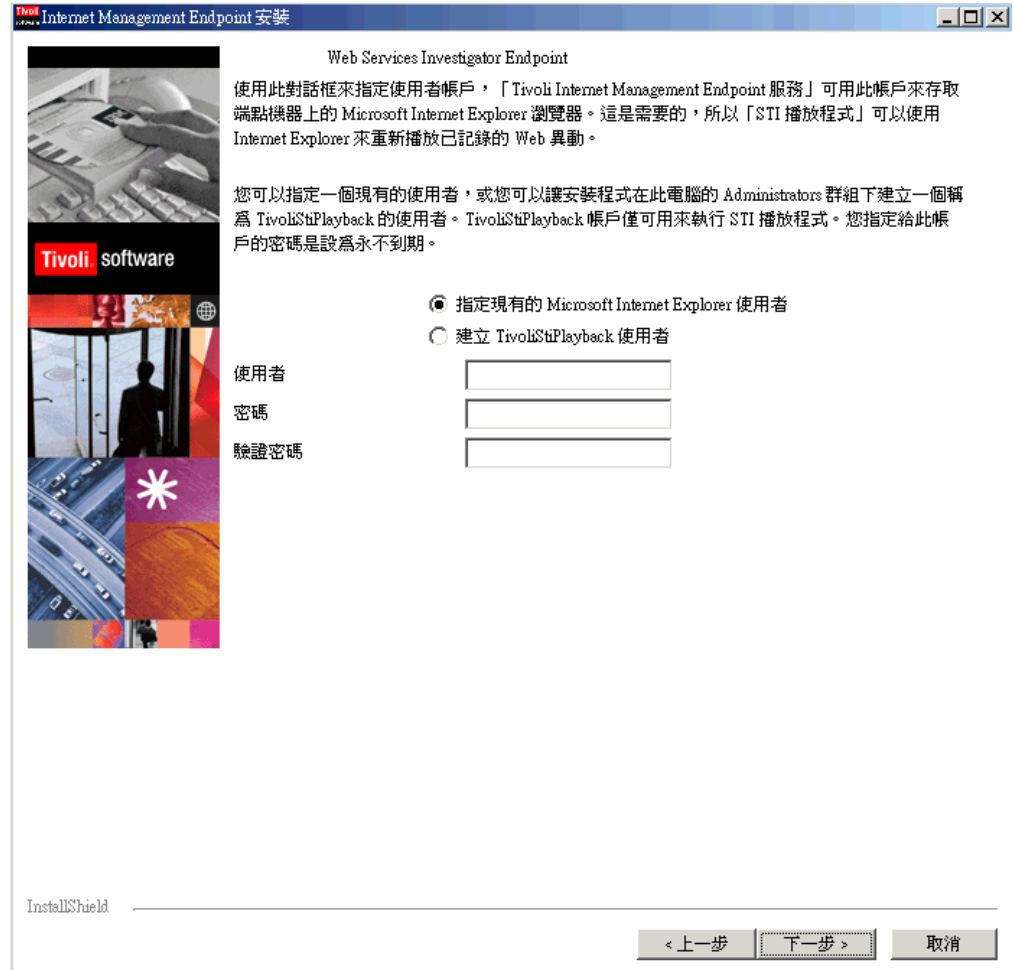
Internet Management Endpoint 安裝

Web Services Investigator Endpoint

使用此對話框來指定使用者帳戶，「Tivoli Internet Management Endpoint 服務」可用此帳戶來存取端點機器上的 Microsoft Internet Explorer 瀏覽器。這是需要的，所以「STI 播放程式」可以使用 Internet Explorer 來重新播放已記錄的 Web 異動。

您可以指定一個現有的使用者，或您可以讓安裝程式在此電腦的 Administrators 群組下建立一個稱為 TivoliStiPlayback 的使用者。TivoliStiPlayback 帳戶僅可用來執行 STI 播放程式。您指定給此帳戶的密碼是設為永不到期。

Tivoli. software

指定現有的 Microsoft Internet Explorer 使用者

建立 TivoliStiPlayback 使用者

使用者

密碼

驗證密碼

InstallShield

< 上一步

下一步 >

取消